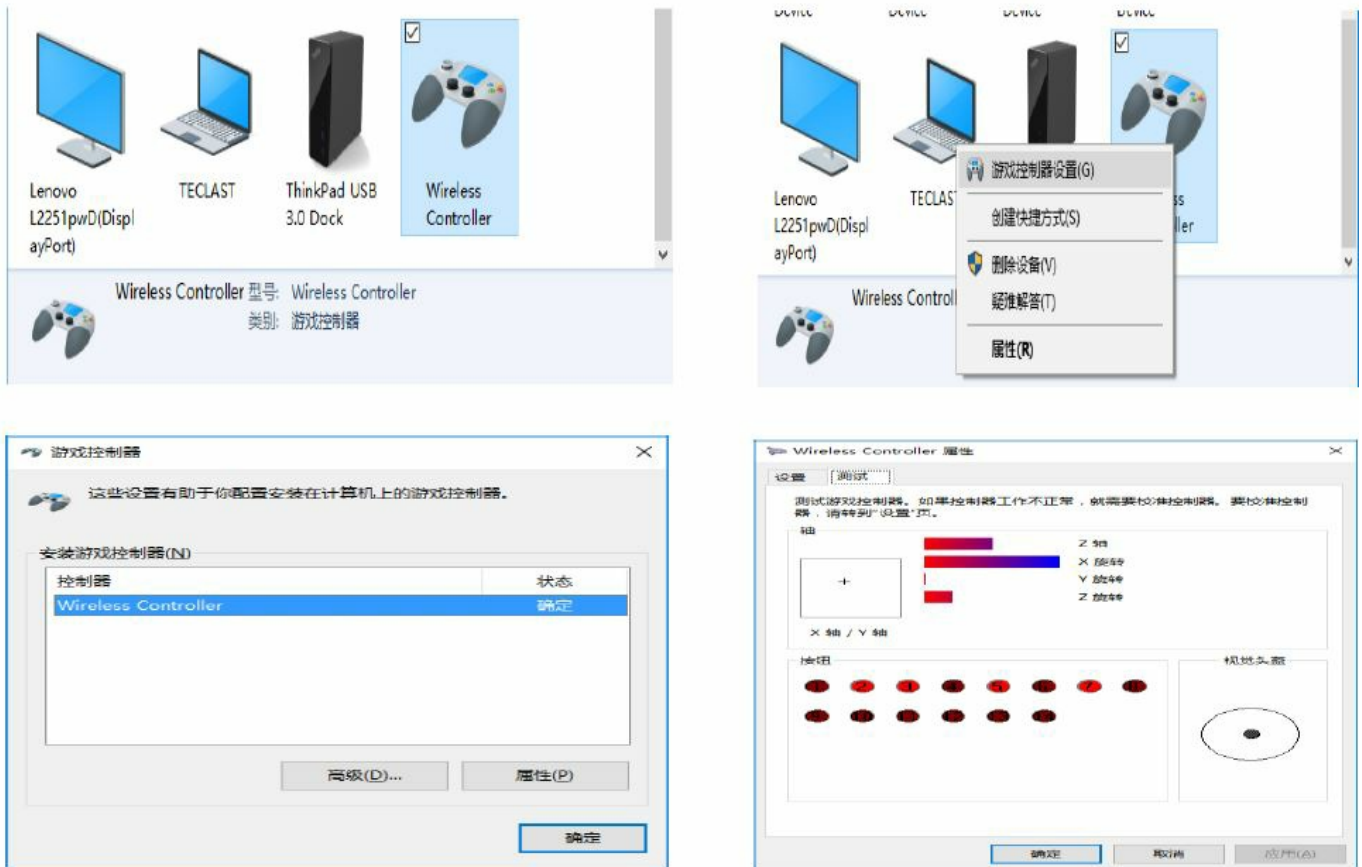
Lenovo L2251pwD(DisplayPort)

TECLAST

ThinkPad USB 3.0 Dock

Wireless Controller

Wireless Controller 型号: Wireless Controller

类别: 游戏控制器

Device Device Device Device

Lenovo L2251pwD(DisplayPort)

TECLAST

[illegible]ss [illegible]ller

游戏控制器设置(G)

创建快捷方式(S)

删除设备(V)

疑难解答(T)

属性(R)

Wireless Controll

游戏控制器

这些设置有助于你配置安装在计算机上的游戏控制器。

安装游戏控制器(N)

| 控制器 | 状态 |
|---|---|
| Wireless Controller | 确定 |

高级(D)...

属性(P)

确定

Wireless Controller 属性

设置 测试

测试游戏控制器。如果控制器工作不正常，就需要校准控制器。要校准控制器，请转到"设置"页。

轴

Z 轴

X 旋转

Y 旋转

Z 旋转

X 轴 / Y 轴

按钮

视觉头盔

确定 取消 应用(A)